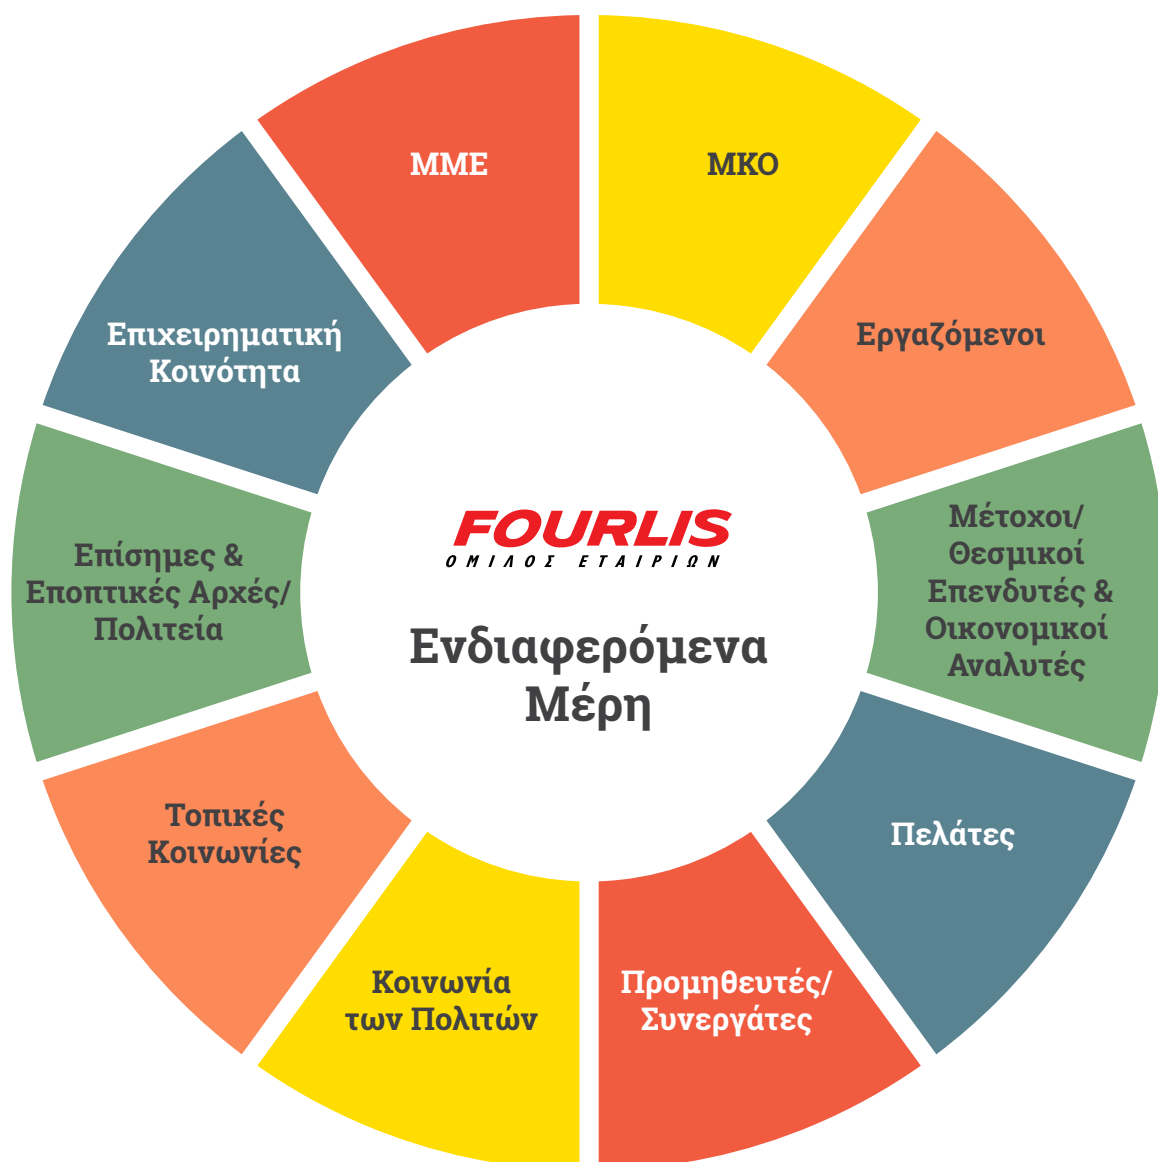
FOURLIS
ΟΜΙΛΟΣ ΕΤΑΙΡΙΩΝ

Ενδιαφερόμενα Μέρη

ΜΚΟ

Εργαζόμενοι

Μέτοχοι/ Θεσμικοί Επενδυτές & Οικονομικοί Αναλυτές

Πελάτες

Προμηθευτές/ Συνεργάτες

Κοινωνία των Πολιτών

Τοπικές Κοινωνίες

Επίσημες & Εποπτικές Αρχές/ Πολιτεία

Επιχειρηματική Κοινότητα

ΜΜΕ